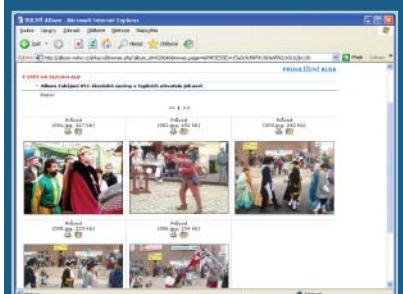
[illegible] Album - Microsoft Internet Explorer

Soubor Úpravy Zobrazit Oblíbené Nástroje Nápověda

Zpět Hledat Oblíbené

Adresa http://album-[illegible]

Přejít

PROHLÍŽENÍ ALBA

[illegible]

Album: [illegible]

Náhled

<< 1 2 >>

Původní (396 px, 347 kb)

Původní (380 px, 450 kb)

Původní (390 px, 342 kb)

Původní (395 px, 325 kb)

Původní (380 px, 354 kb)